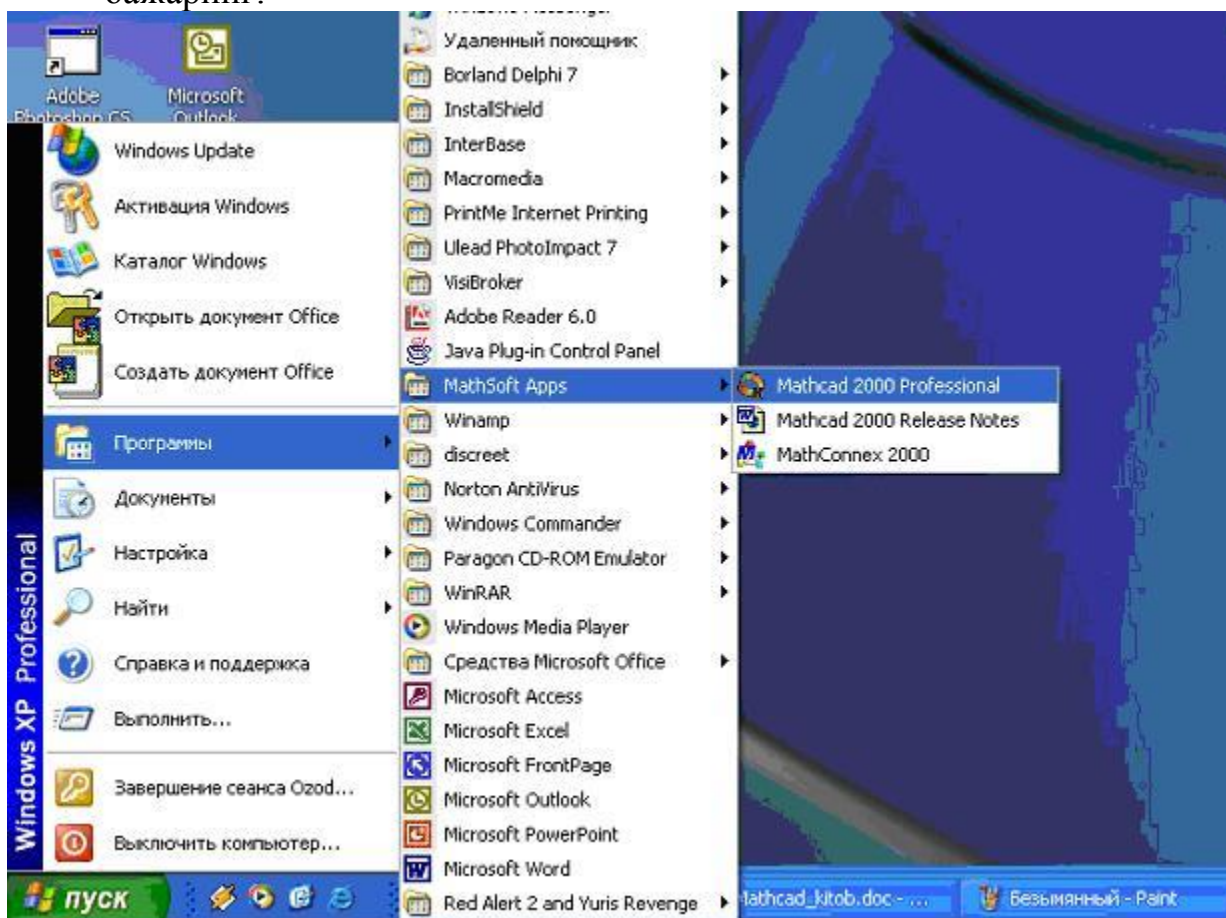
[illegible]

Adobe Photoshop CS

Microsoft Outlook

Windows Update

Активация Windows

Каталог Windows

Открыть документ Office

Создать документ Office

Программы

Документы

Настройка

Найти

Справка и поддержка

Выполнить...

Завершение сеанса Ozod...

Выключить компьютер...

Windows XP Professional

пуск

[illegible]

Удаленный помощник

Borland Delphi 7

InstallShield

InterBase

Macromedia

PrintMe Internet Printing

Ulead PhotoImpact 7

VisiBroker

Adobe Reader 6.0

Java Plug-in Control Panel

MathSoft Apps

Winamp

discreet

Norton AntiVirus

Windows Commander

Paragon CD-ROM Emulator

WinRAR

Windows Media Player

Средства Microsoft Office

Microsoft Access

Microsoft Excel

Microsoft FrontPage

Microsoft Outlook

Microsoft PowerPoint

Microsoft Word

Red Alert 2 and Yuris Revenge

Mathcad 2000 Professional

Mathcad 2000 Release Notes

MathConnex 2000

lathcad_kitob.doc - ...

Безымянный - Paint